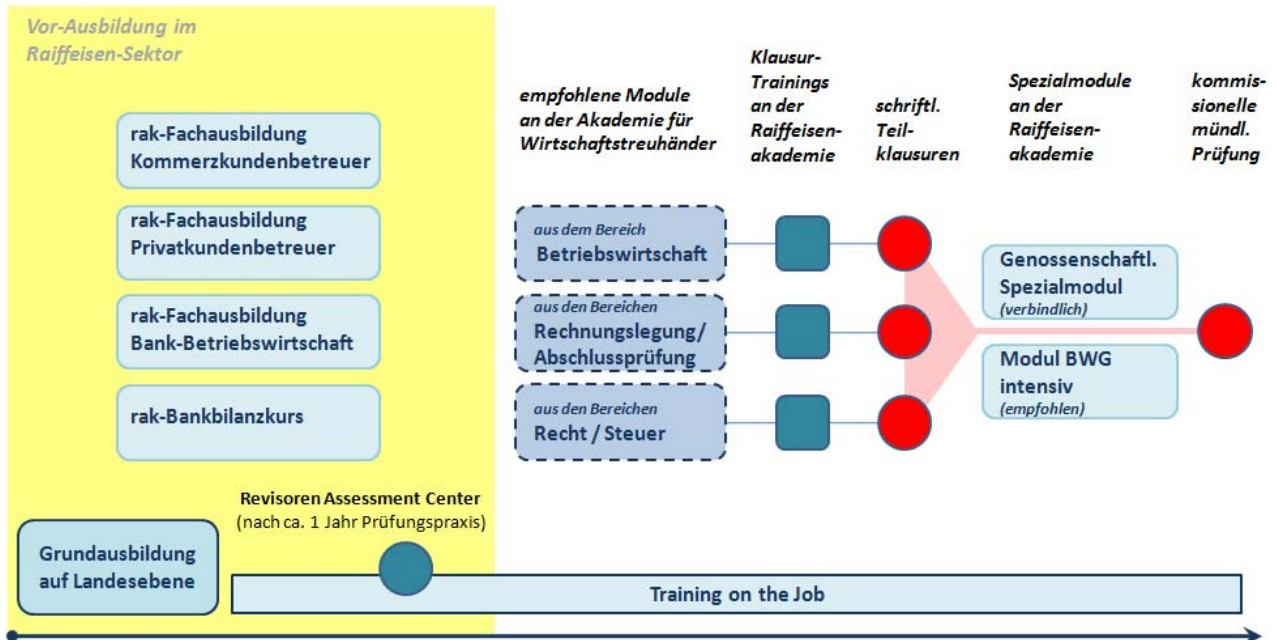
Vor-Ausbildung im Raiffeisen-Sektor

rak-Fachausbildung Kommerzkundenbetreuer

rak-Fachausbildung Privatkundenbetreuer

rak-Fachausbildung Bank-Betriebswirtschaft

rak-Bankbilanzkurs

empfohlene Module an der Akademie für Wirtschaftstreuhänder

Klausur-Trainings an der Raiffeisen-akademie

schriftl. Teil-klausuren

Spezialmodule an der Raiffeisen-akademie

kommis-sionelle mündl. Prüfung

aus dem Bereich
Betriebswirtschaft

aus den Bereichen
Rechnungslegung/ Abschlussprüfung

aus den Bereichen
Recht / Steuer

Genossenschaftl. Spezialmodul
(verbindlich)

Modul BWG intensiv
(empfohlen)

Revisoren Assessment Center
(nach ca. 1 Jahr Prüfungspraxis)

Grundausbildung auf Landesebene

Training on the Job